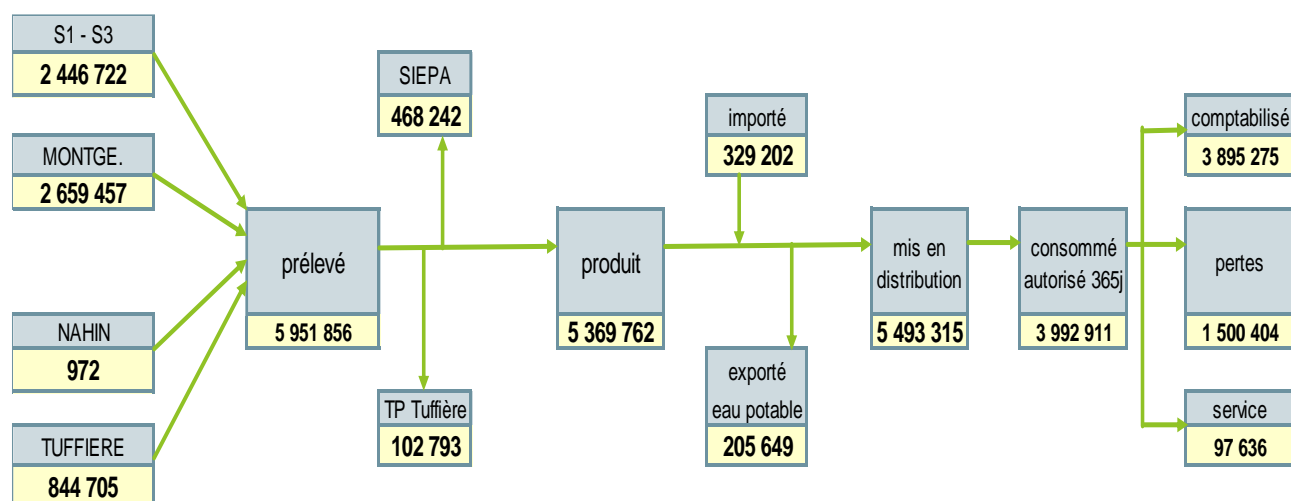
S1 - S3
2 446 722

MONTGE.
2 659 457

NAHIN
972

TUFFIERE
844 705

prélevé
5 951 856

SIEPA
468 242

TP Tuffière
102 793

produit
5 369 762

importé
329 202

exporté eau potable
205 649

mis en distribution
5 493 315

consommé autorisé 365j
3 992 911

comptabilisé
3 895 275

pertes
1 500 404

service
97 636